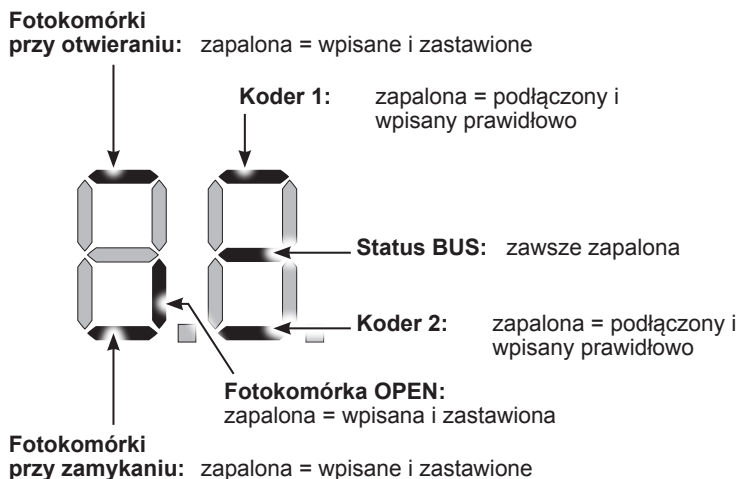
**Fotokomórki przy otwieraniu:** zapalona = wpisane i zastawione

**Koder 1:** zapalona = podłączony i wpisany prawidłowo

**Status BUS:** zawsze zapalona

**Koder 2:** zapalona = podłączony i wpisany prawidłowo

**Fotokomórka OPEN:** zapalona = wpisana i zastawiona

**Fotokomórki przy zamykaniu:** zapalona = wpisane i zastawione